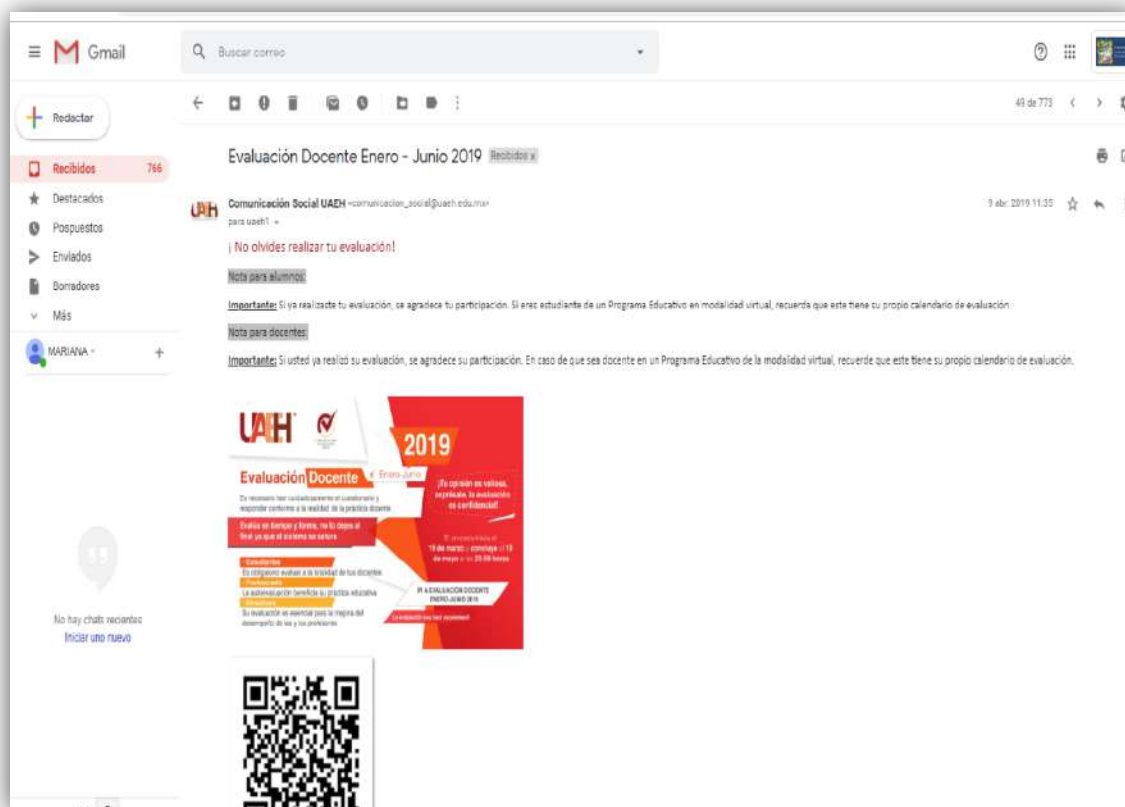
Gmail

Buscar correo

Redactar

Recibidos 766

Destacados

Pospuestos

Enviados

Borradores

Más

MARIANA

49 de 773

Evaluación Docente Enero - Junio 2019 Recibidos x

Comunicación Social UAEH <comunicacion_social@uaeh.edu.mx>

para uaeh1

9 abr. 2019 11:35

¡No olvides realizar tu evaluación!

Nota para alumnos:

Importante: Si ya realizaste tu evaluación, se agradece tu participación. Si eres estudiante de un Programa Educativo en modalidad virtual, recuerda que este tiene su propio calendario de evaluación.

Nota para docentes:

Importante: Si usted ya realizó su evaluación, se agradece su participación. En caso de que sea docente en un Programa Educativo de la modalidad virtual, recuerde que este tiene su propio calendario de evaluación.

UAEH

2019

Evaluación Docente Enero-Junio

Es necesario leer cuidadosamente el cuestionario y responder conforme a la realidad de la práctica docente

Evalúa en tiempo y forma, no lo dejes al final ya que el sistema se satura

¡Tu opinión es valiosa, exprésala, la evaluación es confidencial!

El proceso inicia el 19 de marzo y concluye el 10 de mayo a las 23:59 horas

Estudiantes
Es obligatorio evaluar a la totalidad de tus docentes

Profesorado
La autoevaluación beneficia su práctica educativa

Directivos
Su evaluación es esencial para la mejora del desempeño de las y los profesores

IR A EVALUACIÓN DOCENTE ENERO-JUNIO 2019

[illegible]

No hay chats recientes

Iniciar uno nuevo